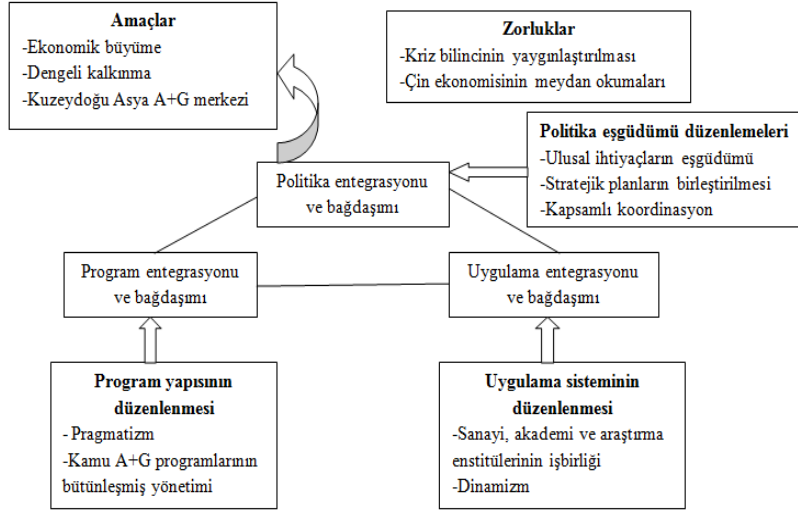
Amaçlar
-Ekonomik büyüme
-Dengeli kalkınma
-Kuzeydoğu Asya A+G merkezi

Zorluklar
-Kriz bilincinin yaygınlaştırılması
-Çin ekonomisinin meydan okumaları

Politika eşgüdümü düzenlemeleri
-Ulusal ihtiyaçların eşgüdümü
-Stratejik planların birleştirilmesi
-Kapsamlı koordinasyon

Politika entegrasyonu ve bağdaşımı

Program entegrasyonu ve bağdaşımı

Uygulama entegrasyonu ve bağdaşımı

Program yapısının düzenlenmesi
- Pragmatizm
-Kamu A+G programlarının bütünleşmiş yönetimi

Uygulama sisteminin düzenlenmesi
-Sanayi, akademi ve araştırma enstitülerinin işbirliği
-Dinamizm